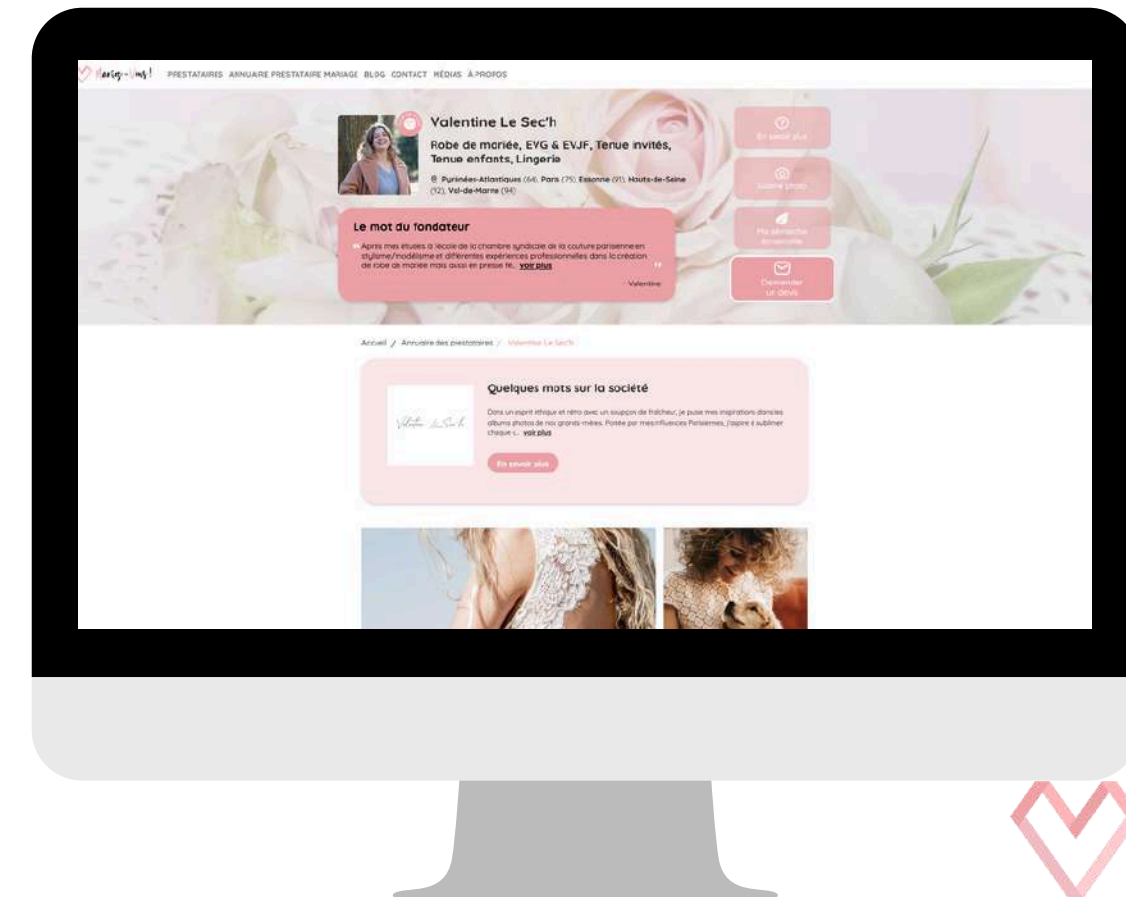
Mariez-Vous! PRESTATAIRES ANNUAIRE PRESTATAIRE MARIAGE BLOG CONTACT MÉDIAS À PROPOS

Valentine Le Sec'h

Robe de mariée, EVG & EVJF, Tenue invités, Tenue enfants, Lingerie

Pyrénées-Atlantiques (64), Paris (75), Essonne (91), Hauts-de-Seine (92), Val-de-Marne (94)

En savoir plus

Galerie photo

Ma démarche écoresponsable

Demander un devis

Le mot du fondateur

Après mes études à l'école de la chambre syndicale de la couture parisienne en stylisme/modélisme et différentes expériences professionnelles dans la création de robe de mariée mais aussi en presse fé... voir plus

Valentine

Accueil / Annuaire des prestataires / Valentine Le Sec'h

Quelques mots sur la société

Valentine Le Sec'h

Dans un esprit éthique et rétro avec un soupçon de fraîcheur, je puise mes inspirations dans les albums photos de nos grands-mères. Portée par mes influences Parisiennes, j'aspire à sublimer chaque c... voir plus

En savoir plus